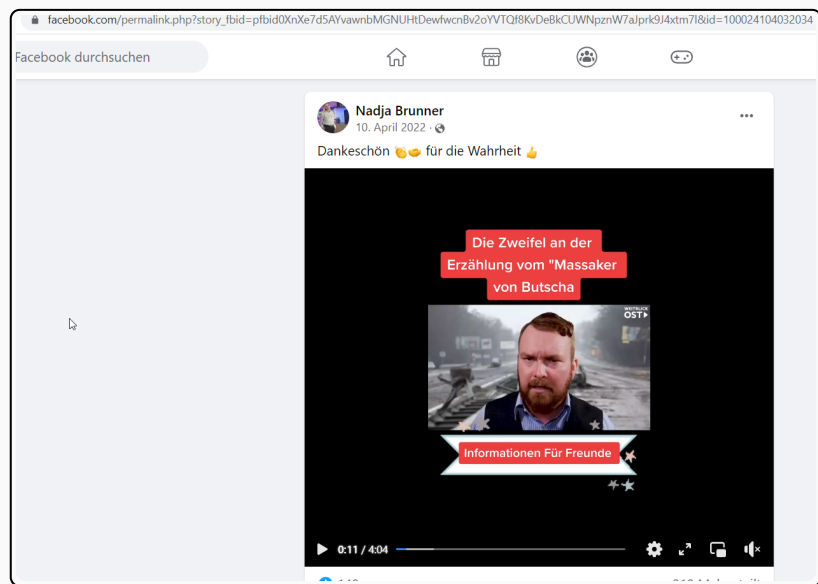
facebook.com/permalink.php?story_fbid=pfbid0XnXe7d5AYvawnbMGNUHtDewfwcnBv2oYVTQf8KvDeBkCUWNpznW7aJprk9J4xtm7l&id=100024104032034

Facebook durchsuchen

Nadja Brunner
10. April 2022 ·

Dankeschön 👏🫶 für die Wahrheit 👍

Die Zweifel an der Erzählung vom "Massaker von Butscha

WELTBLICK OST

Informationen Für Freunde

0:11 / 4:04

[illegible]